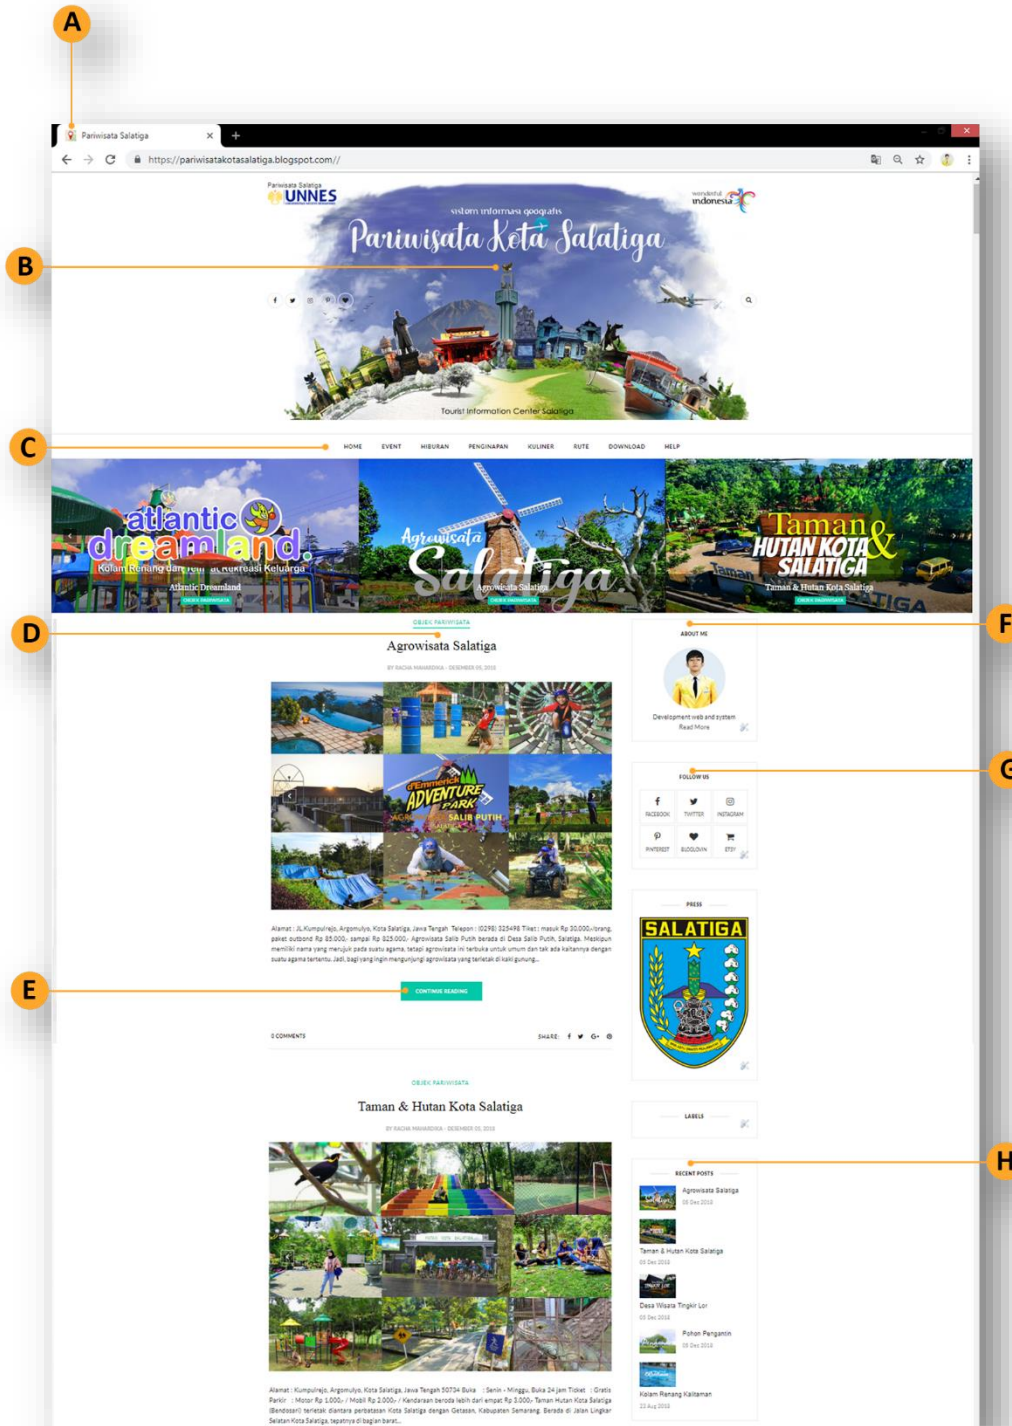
A

Pariwisata Salatiga ×

https://pariwisatakotasalatiga.blogspot.com//

B

Pariwisata Salatiga
UNNES

wonderful indonesia

sistem informasi geografis
Pariwisata Kota Salatiga

Tourist Information Center Salatiga

C

HOME EVENT HIBURAN PENGINAPAN KULINER RUTE DOWNLOAD HELP

atlantic dreamland
Kolam Renang dan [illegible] Rekreasi Keluarga
Atlantic Dreamland
OBJEK PARIWISATA

Agrowisata
Salatiga
Agrowisata Salatiga
OBJEK PARIWISATA

Taman & HUTAN KOTA SALATIGA
Taman & Hutan Kota Salatiga
OBJEK PARIWISATA

D

OBJEK PARIWISATA
Agrowisata Salatiga
BY RACHA MAHARDIKA · DESEMBER 05, 2018

d'Emmerick ADVENTURE PARK
AGROWISATA SALIB PUTIH

Alamat : Jl. Kumpulrejo, Argomulyo, Kota Salatiga, Jawa Tengah Telepon : (0298) 325498 Tiket : masuk Rp 30.000,-/orang, paket outbond Rp 85.000,- sampai Rp 825.000,- Agrowisata Salib Putih berada di Desa Salib Putih, Salatiga. Meskipun memiliki nama yang merujuk pada suatu agama, tetapi agrowisata ini terbuka untuk umum dan tak ada kaitannya dengan suatu agama tertentu. Jadi, bagi yang ingin mengunjungi agrowisata yang terletak di kaki gunung...

E

CONTINUE READING

0 COMMENTS
SHARE:

OBJEK PARIWISATA
Taman & Hutan Kota Salatiga
BY RACHA MAHARDIKA · DESEMBER 05, 2018

Alamat : Kumpulrejo, Argomulyo, Kota Salatiga, Jawa Tengah 50734 Buka : Senin - Minggu, Buka 24 jam Ticket : Gratis Parkir : Motor Rp 1.000,- / Mobil Rp 2.000,- Kendaraan beroda lebih dari empat Rp 3.000,- Taman Hutan Kota Salatiga (Bendosari) terletak diantara perbatasan Kota Salatiga dengan Getasan, Kabupaten Semarang. Berada di Jalan Lingkar Selatan Kota Salatiga, tepatnya di bagian barat...

F

ABOUT ME
Development web and system
Read More

G

FOLLOW US
FACEBOOK TWITTER INSTAGRAM
PINTEREST BLOGLOVIN ETSY

PRESS
SALATIGA

LABELS

H

RECENT POSTS
Agrowisata Salatiga
05 Dec 2018
Taman & Hutan Kota Salatiga
05 Dec 2018
Desa Wisata Tingkir Lor
05 Dec 2018
Pohon Pengantin
05 Dec 2018
Kolam Renang Kalitaman
23 Aug 2018